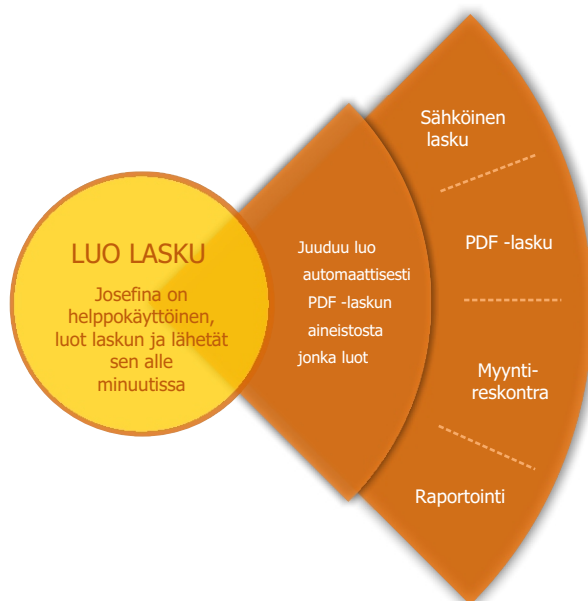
LUO LASKU

Josefina on helppokäyttöinen, luot laskun ja lähetät sen alle minuutissa

Juuduu luo automaattisesti PDF -laskun aineistosta jonka luot

Sähköinen lasku

PDF -lasku

Myyntireskontra

Raportointi